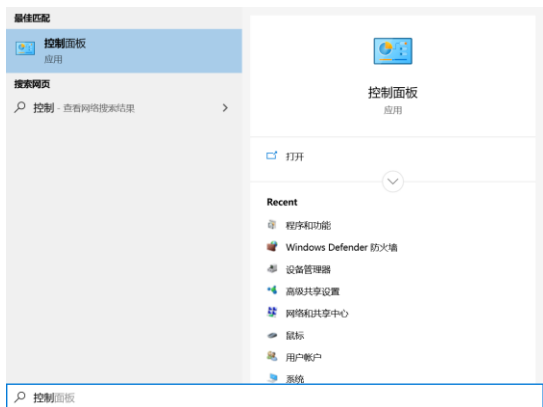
最佳匹配

控制面板
应用

搜索网页

控制 - 查看网络搜索结果 >

控制面板
应用

打开

Recent

程序和功能

Windows Defender 防火墙

设备管理器

高级共享设置

网络和共享中心

鼠标

用户帐户

系统

控制面板